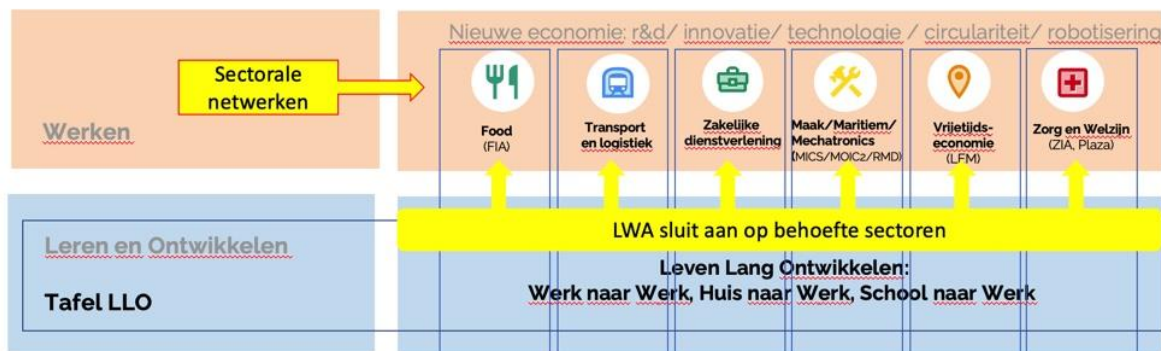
Nieuwe economie: r&d/ innovatie/ technologie / circulariteit/ robotisering

Sectorale netwerken

Werken

Food
(FIA)

Transport en logistiek

Zakelijke dienstverlening

Maak/Maritiem/ Mechatronics
(MICS/MOIC2/RMD)

Vrijetijds-economie
(LFM)

Zorg en Welzijn
(ZIA, Plaza)

LWA sluit aan op behoefte sectoren

Leren en Ontwikkelen

Tafel LLO

Leven Lang Ontwikkelen:
Werk naar Werk, Huis naar Werk, School naar Werk